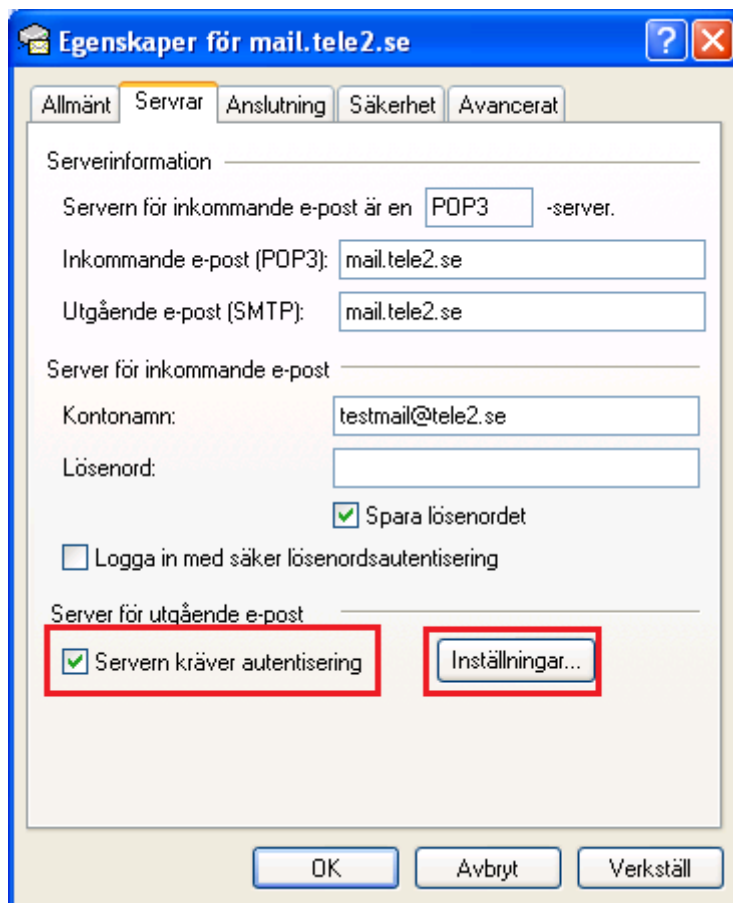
Egenskaper för mail.tele2.se

?

Allmänt | Servrar | Anslutning | Säkerhet | Avancerat

Serverinformation

Servern för inkommande e-post är en POP3 -server.

Inkommande e-post (POP3): mail.tele2.se

Utgående e-post (SMTP): mail.tele2.se

Server för inkommande e-post

Kontonamn: testmail@tele2.se

Lösenord:

Spara lösenordet

Logga in med säker lösenordsautentisering

Server för utgående e-post

Servern kräver autentisering

Inställningar...

OK

Avbryt

Verkställ